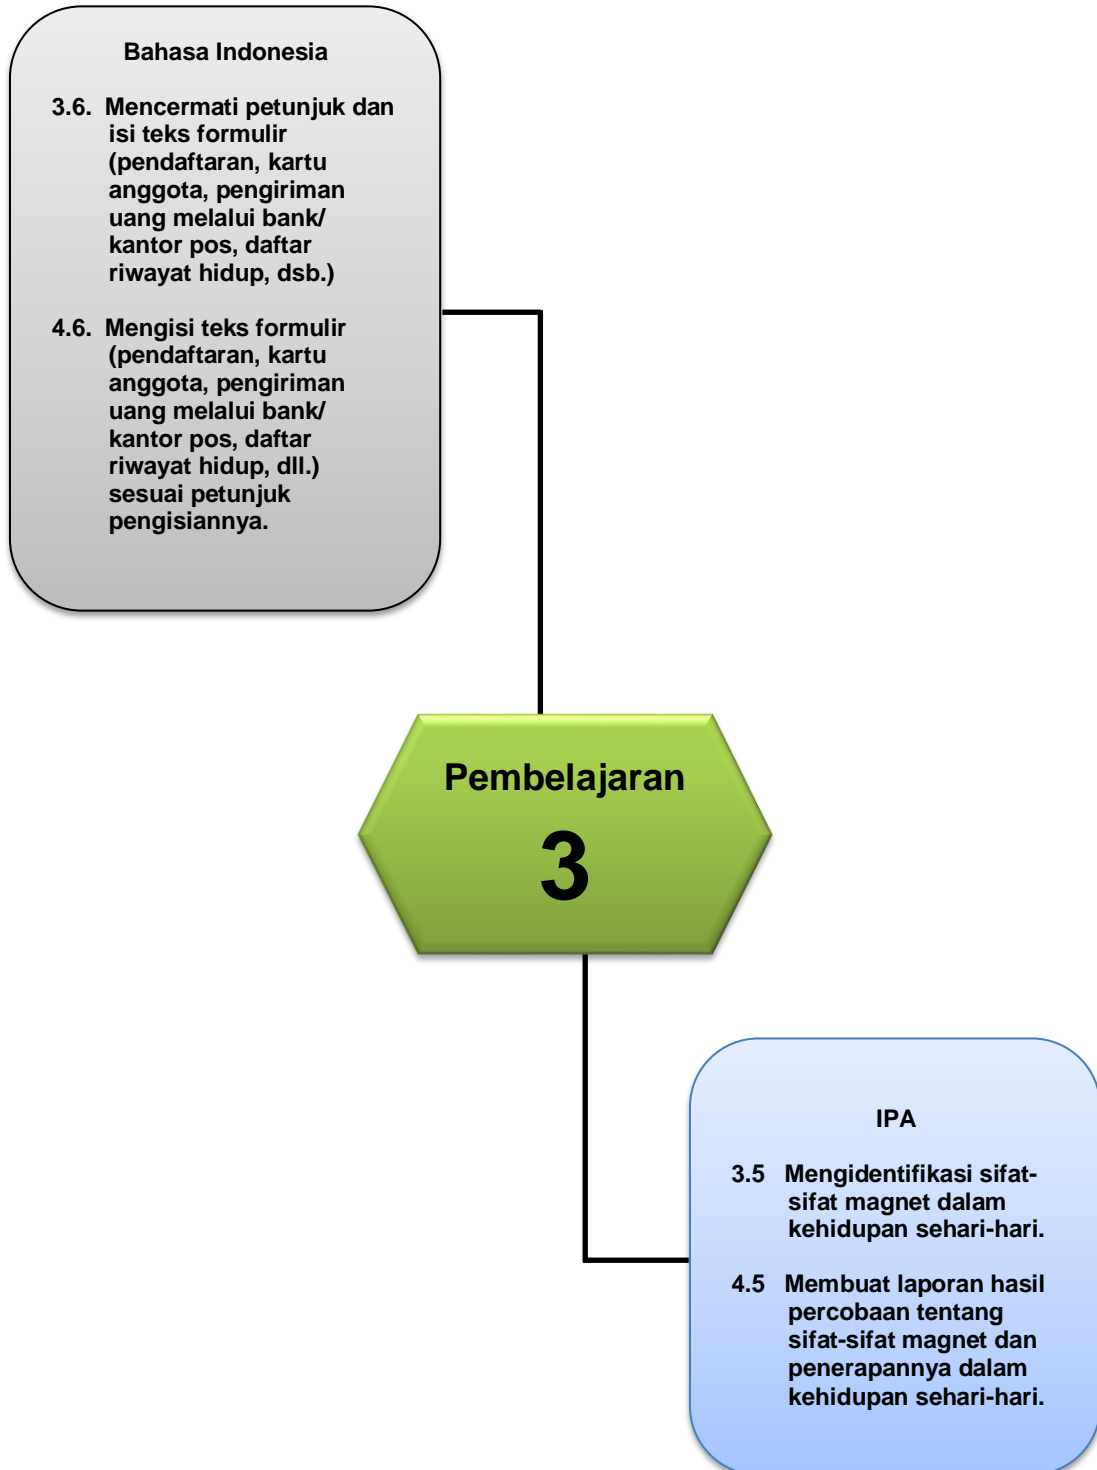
Bahasa Indonesia

3.6. Mencermati petunjuk dan isi teks formulir (pendaftaran, kartu anggota, pengiriman uang melalui bank/ kantor pos, daftar riwayat hidup, dsb.)

4.6. Mengisi teks formulir (pendaftaran, kartu anggota, pengiriman uang melalui bank/ kantor pos, daftar riwayat hidup, dll.) sesuai petunjuk pengisiannya.

Pembelajaran

3

IPA

3.5 Mengidentifikasi sifat-sifat magnet dalam kehidupan sehari-hari.

4.5 Membuat laporan hasil percobaan tentang sifat-sifat magnet dan penerapannya dalam kehidupan sehari-hari.